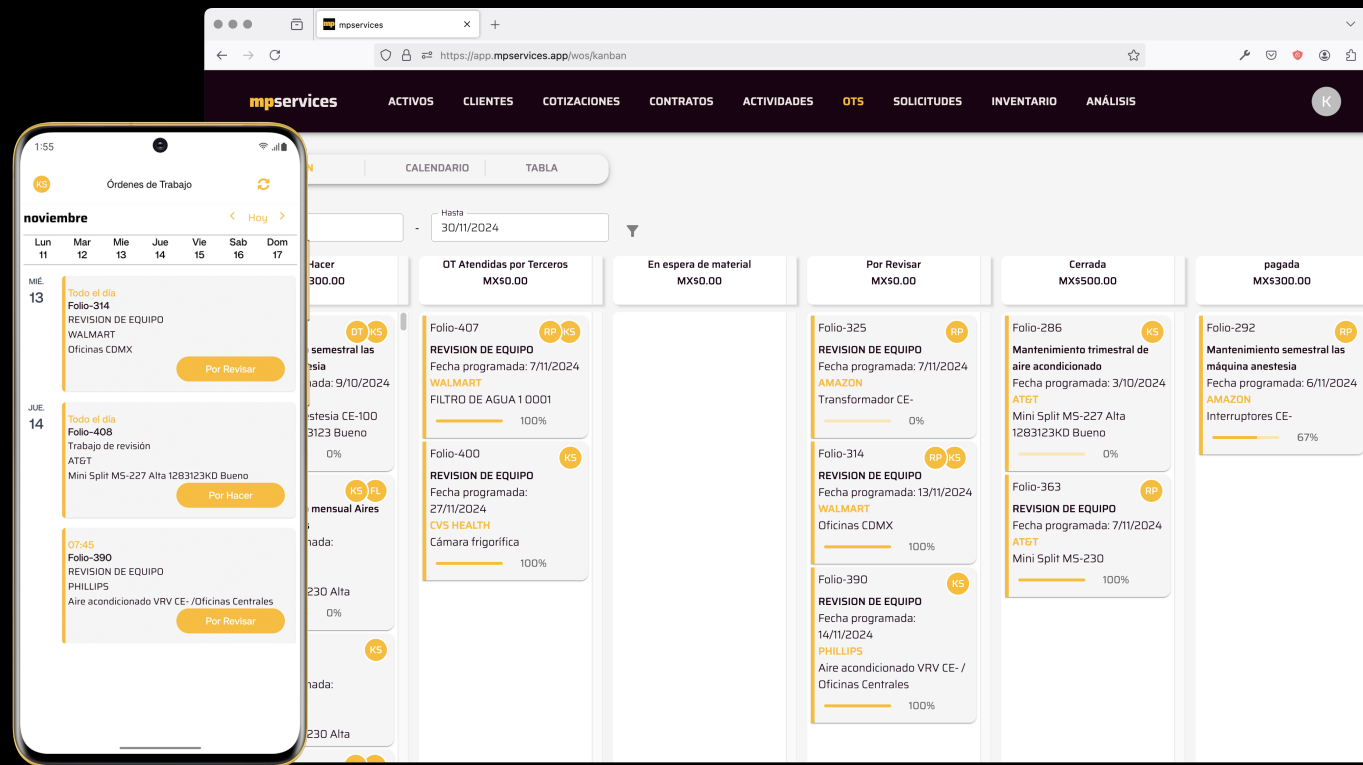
mpservices
https://app.mpservices.app/wos/kanban

mpservices ACTIVOS CLIENTES COTIZACIONES CONTRATOS ACTIVIDADES OTS SOLICITUDES INVENTARIO ANÁLISIS K

N CALENDARIO TABLA

- Hasta 30/11/2024

Hacer
300.00

DT KS
semestral las
esia
ada: 9/10/2024
estesia CE-100
3123 Bueno
0%

KS FL
mensual Aires
ada:
230 Alta
0%

KS
ada:
230 Alta

OT Atendidas por Terceros
MX$0.00

Folio-407 RP KS
REVISION DE EQUIPO
Fecha programada: 7/11/2024
WALMART
FILTRO DE AGUA 1 0001
100%

Folio-400 KS
REVISION DE EQUIPO
Fecha programada: 27/11/2024
CVS HEALTH
Cámara frigorífica
100%

En espera de material
MX$0.00

Por Revisar
MX$0.00

Folio-325 RP
REVISION DE EQUIPO
Fecha programada: 7/11/2024
AMAZON
Transformador CE-
0%

Folio-314 RP KS
REVISION DE EQUIPO
Fecha programada: 13/11/2024
WALMART
Oficinas CDMX
100%

Folio-390 KS
REVISION DE EQUIPO
Fecha programada: 14/11/2024
PHILLIPS
Aire acondicionado VRV CE- / Oficinas Centrales
100%

Cerrada
MX$500.00

Folio-286 KS
Mantenimiento trimestral de aire acondicionado
Fecha programada: 3/10/2024
AT&T
Mini Split MS-227 Alta 1283123KD Bueno
0%

Folio-363 RP
REVISION DE EQUIPO
Fecha programada: 7/11/2024
AT&T
Mini Split MS-230
100%

pagada
MX$300.00

Folio-292 RP
Mantenimiento semestral las máquina anestesia
Fecha programada: 6/11/2024
AMAZON
Interruptores CE-
67%

1:55
KS Órdenes de Trabajo
noviembre < Hoy >
| Lun | Mar | Mie | Jue | Vie | Sab | Dom |
|---|---|---|---|---|---|---|
| 11 | 12 | 13 | 14 | 15 | 16 | 17 |

MIÉ. 13
Todo el día
Folio-314
REVISION DE EQUIPO
WALMART
Oficinas CDMX
Por Revisar

JUE. 14
Todo el día
Folio-408
Trabajo de revisión
AT&T
Mini Split MS-227 Alta 1283123KD Bueno
Por Hacer

07:45
Folio-390
REVISION DE EQUIPO
PHILLIPS
Aire acondicionado VRV CE- /Oficinas Centrales
Por Revisar